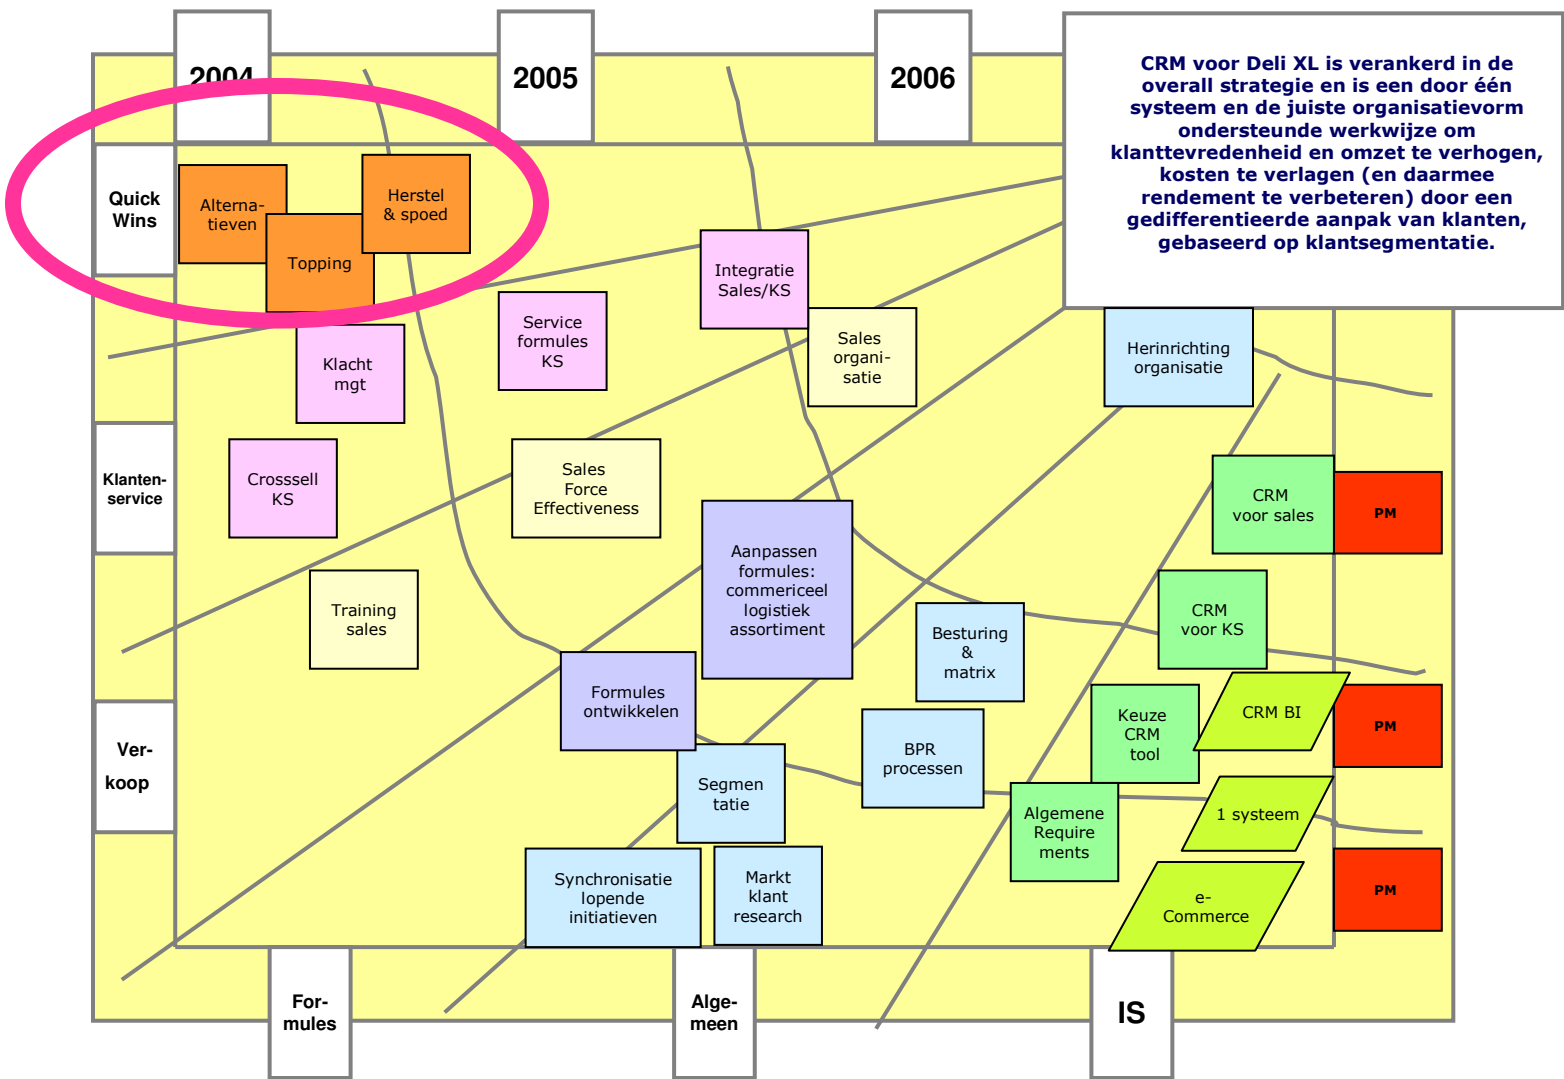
2004

2005

2006

CRM voor Deli XL is verankerd in de overall strategie en is een door één systeem en de juiste organisatievorm ondersteunde werkwijze om klanttevredenheid en omzet te verhogen, kosten te verlagen (en daarmee rendement te verbeteren) door een gedifferentieerde aanpak van klanten, gebaseerd op klantsegmentatie.

Quick Wins

Alternatieven

Topping

Herstel & spoed

Integratie Sales/KS

Service formules KS

Sales organisatie

Klacht mgt

Herinrichting organisatie

Klantenservice

Crosssell KS

Sales Force Effectiveness

CRM voor sales

PM

Aanpassen formules: commericeel logistiek assortiment

Training sales

CRM voor KS

Besturing & matrix

Formules ontwikkelen

Keuze CRM tool

CRM BI

PM

Verkoop

BPR processen

Segmentatie

Algemene Requirements

1 systeem

Synchronisatie lopende initiatieven

Markt klant research

e-Commerce

PM

Formules

Algemeen

IS